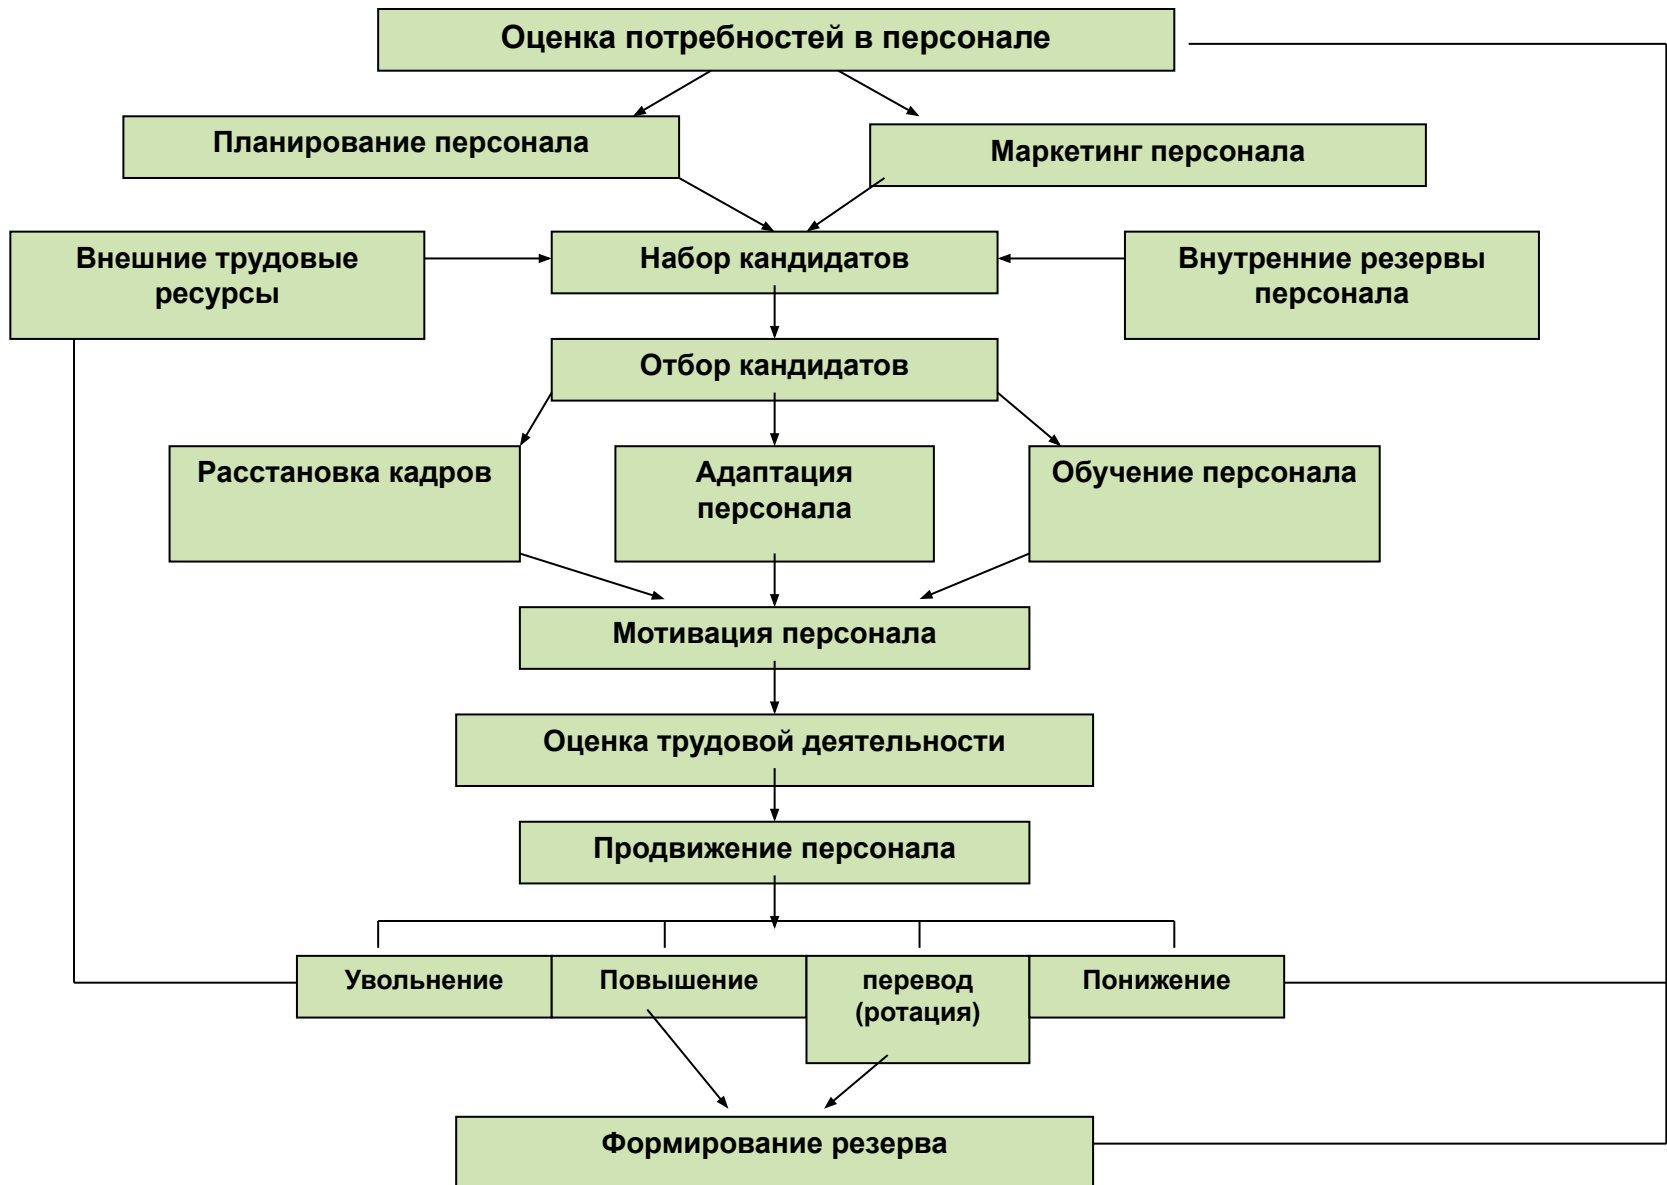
Оценка потребностей в персонале

Планирование персонала

Маркетинг персонала

Внешние трудовые ресурсы

Набор кандидатов

Внутренние резервы персонала

Отбор кандидатов

Расстановка кадров

Адаптация персонала

Обучение персонала

Мотивация персонала

Оценка трудовой деятельности

Продвижение персонала

Увольнение

Повышение

перевод (ротация)

Понижение

Формирование резерва